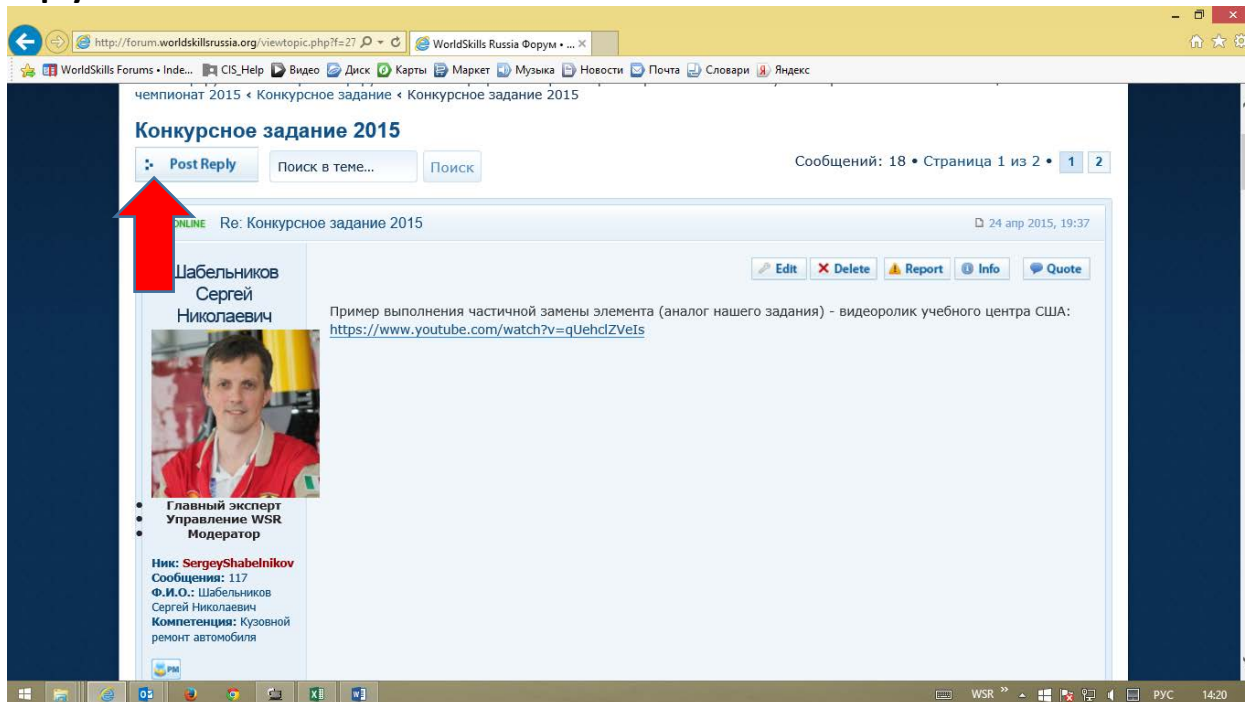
http://forum.worldskillsrussia.org/viewtopic.php?f=27
WorldSkills Russia Форум • ...

WorldSkills Forums • Inde... CIS_Help Видео Диск Карты Маркет Музыка Новости Почта Словари Яндекс

чемпионат 2015 ‹ Конкурсное задание ‹ Конкурсное задание 2015

Конкурсное задание 2015

Post Reply Поиск в теме... Поиск

Сообщений: 18 • Страница 1 из 2 • 1 2

ONLINE Re: Конкурсное задание 2015

24 апр 2015, 19:37

Шабельников Сергей Николаевич

Edit Delete Report Info Quote

Пример выполнения частичной замены элемента (аналог нашего задания) - видеоролик учебного центра США: https://www.youtube.com/watch?v=qUehclZVeIs

Главный эксперт
Управление WSR
Модератор

Ник: SergeyShabelnikov
Сообщения: 117
Ф.И.О.: Шабельников Сергей Николаевич
Компетенция: Кузовной ремонт автомобиля

PM

WSR РУС 14:20